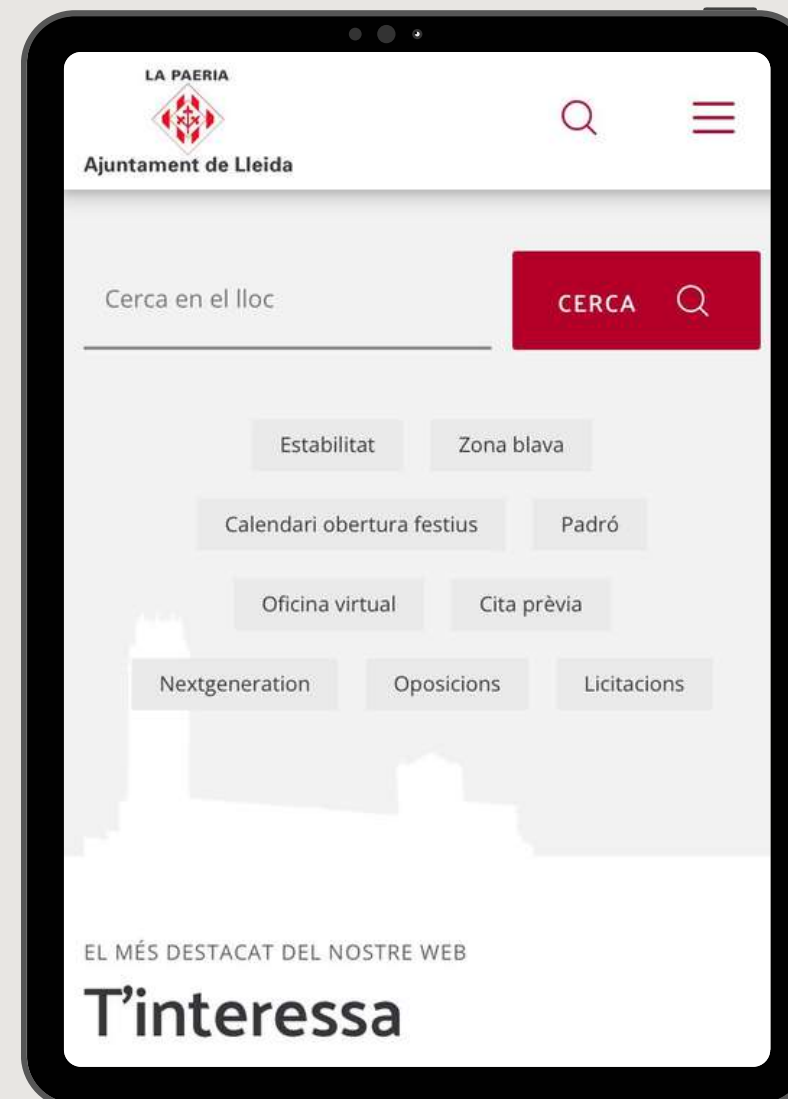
LA PAERIA
Ajuntament de Lleida

Cerca en el lloc

CERCA

Estabilitat
Zona blava
Calendari obertura festius
Padró
Oficina virtual
Cita prèvia
Nextgeneration
Oposicions
Licitacions

EL MÉS DESTACAT DEL NOSTRE WEB
T'interessa